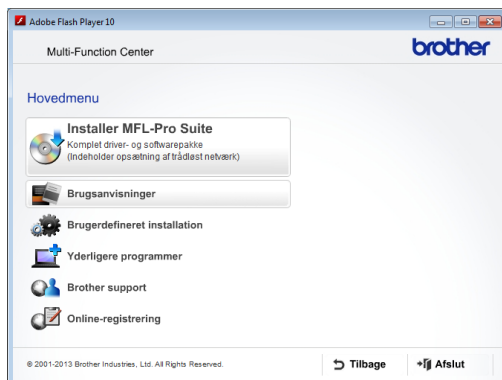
Adobe Flash Player 10

Multi-Function Center

brother

Hovedmenu

Installer MFL-Pro Suite

Komplet driver- og softwarepakke (Indeholder opsætning af trådløst netværk)

Brugsanvisninger

Brugerdefineret installation

Yderligere programmer

Brother support

Online-registrering

© 2001-2013 Brother Industries, Ltd. All Rights Reserved.

Tilbage

Afslut